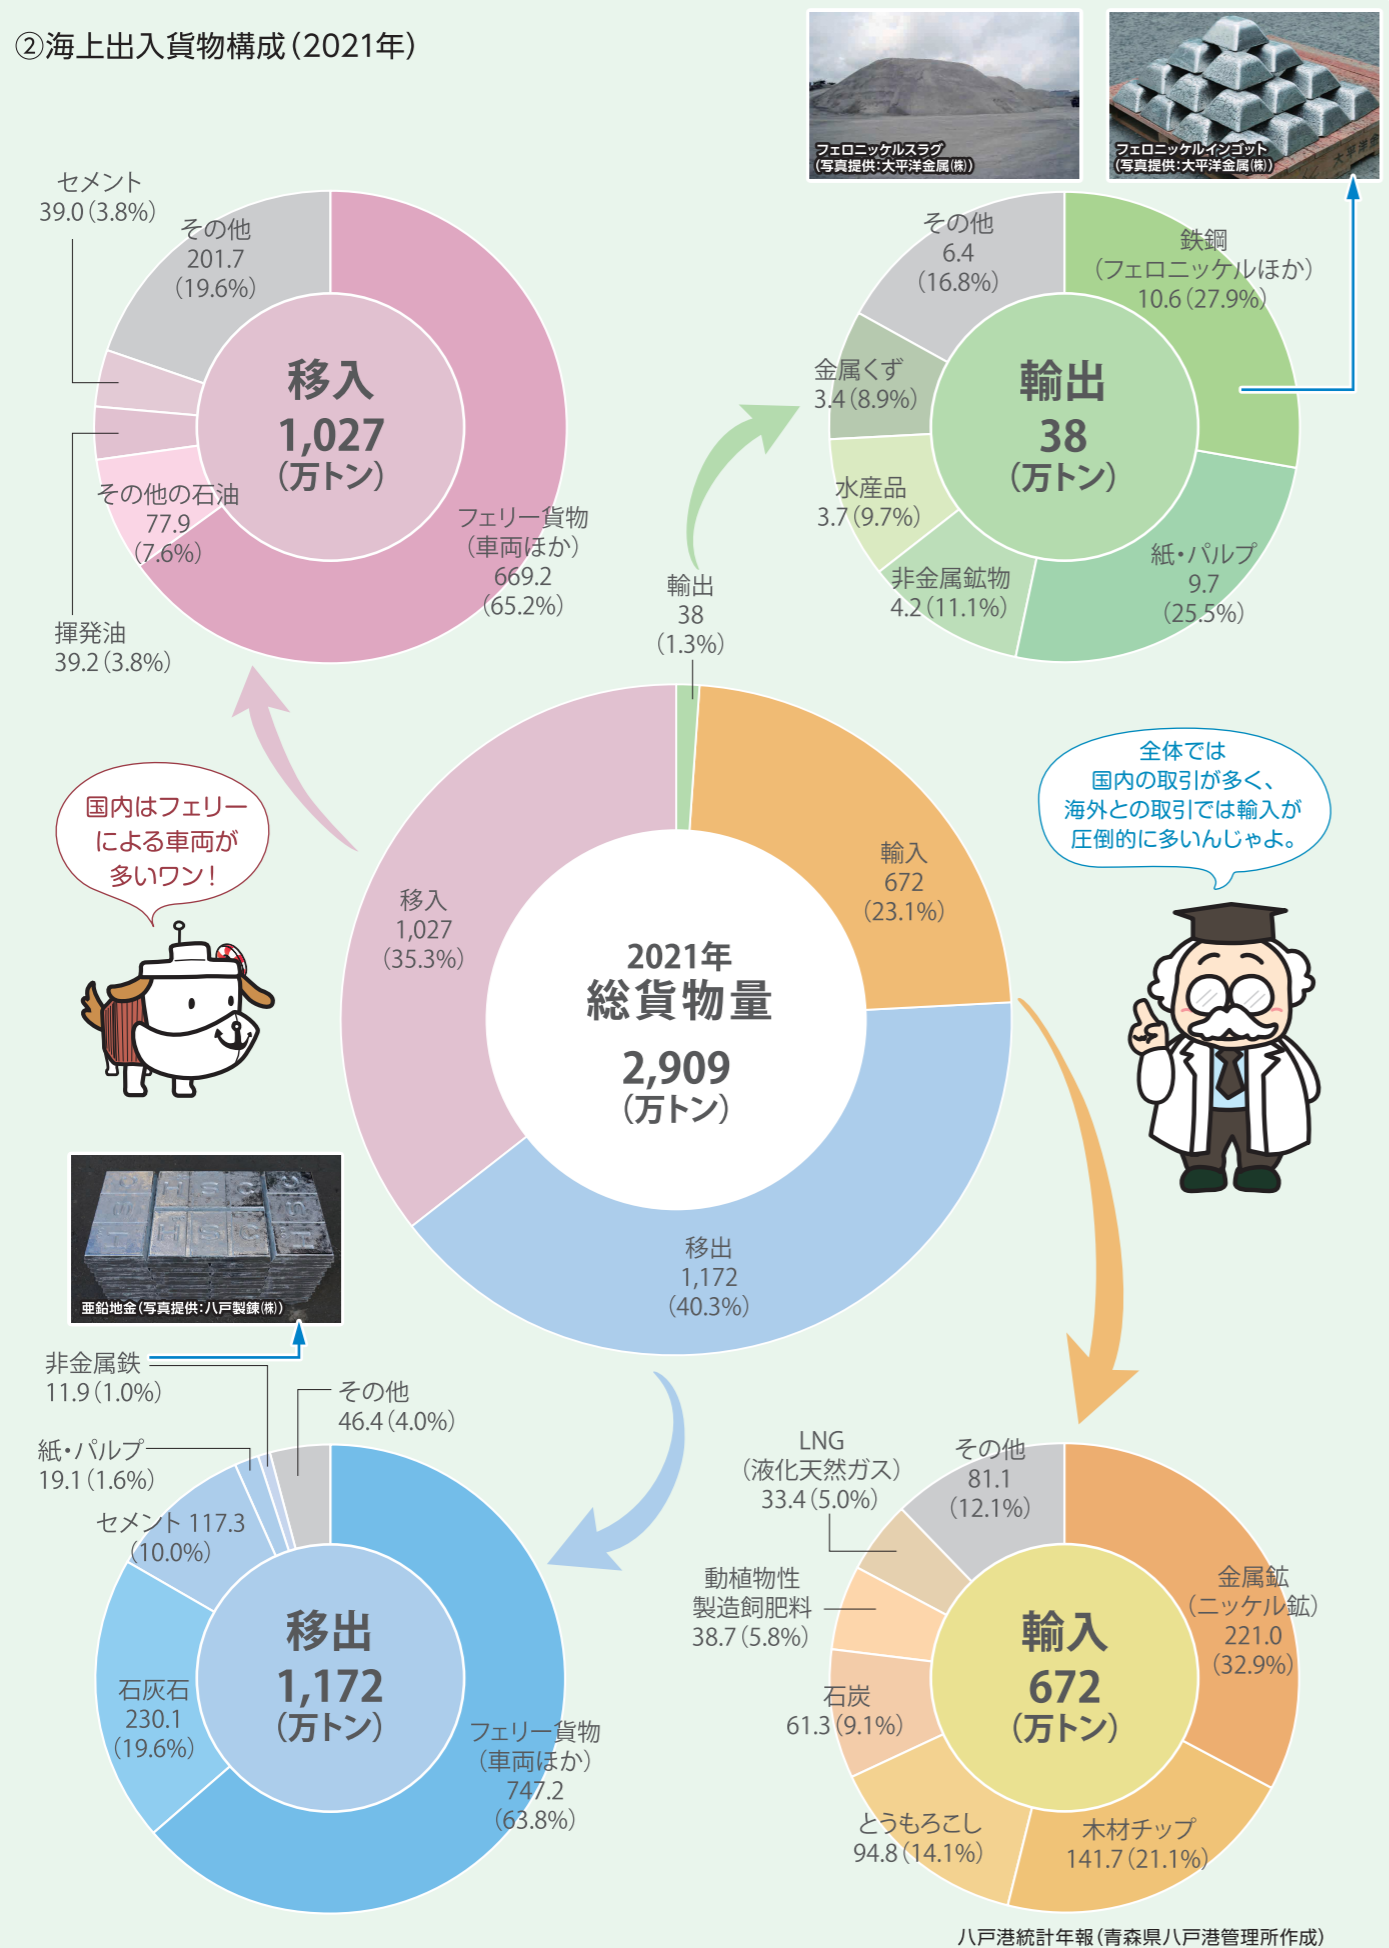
②海上出入貨物構成(2021年)

フェロニッケルスラグ
(写真提供:大平洋金属(株))

フェロニッケルインゴット
(写真提供:大平洋金属(株))

セメント
39.0(3.8%)

その他
201.7
(19.6%)

移入
1,027
(万トン)

その他の石油
77.9
(7.6%)

フェリー貨物
(車両ほか)
669.2
(65.2%)

揮発油
39.2(3.8%)

その他
6.4
(16.8%)

鉄鋼
(フェロニッケルほか)
10.6(27.9%)

金属くず
3.4(8.9%)

輸出
38
(万トン)

水産品
3.7(9.7%)

紙・パルプ
9.7
(25.5%)

非金属鉱物
4.2(11.1%)

輸出
38
(1.3%)

全体では
国内の取引が多く、
海外との取引では輸入が
圧倒的に多いんじゃよ。

国内はフェリー
による車両が
多いワン!

移入
1,027
(35.3%)

2021年
総貨物量
2,909
(万トン)

輸入
672
(23.1%)

移出
1,172
(40.3%)

亜鉛地金(写真提供:八戸製錬(株))

非金属鉄
11.9(1.0%)

その他
46.4(4.0%)

紙・パルプ
19.1(1.6%)

セメント 117.3
(10.0%)

移出
1,172
(万トン)

石灰石
230.1
(19.6%)

フェリー貨物
(車両ほか)
747.2
(63.8%)

LNG
(液化天然ガス)
33.4(5.0%)

その他
81.1
(12.1%)

動植物性
製造飼肥料
38.7(5.8%)

金属鉱
(ニッケル鉱)
221.0
(32.9%)

輸入
672
(万トン)

石炭
61.3(9.1%)

とうもろこし
94.8(14.1%)

木材チップ
141.7(21.1%)

八戸港統計年報(青森県八戸港管理所作成)